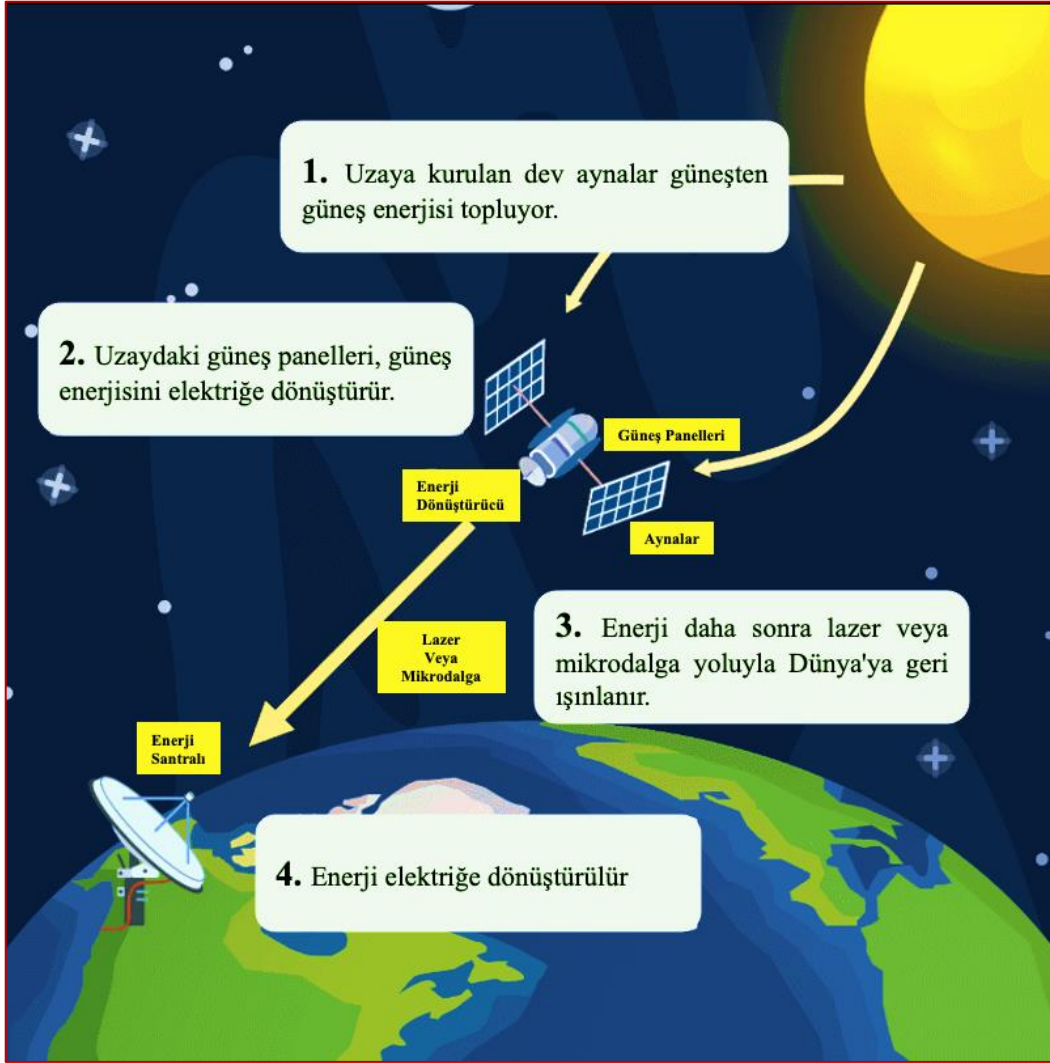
1. Uzaya kurulan dev aynalar güneşten güneş enerjisi topluyor.

2. Uzaydaki güneş panelleri, güneş enerjisini elektriğe dönüştürür.

Güneş Panelleri

Enerji Dönüştürücü

Aynalar

Lazer Veya Mikrodalga

3. Enerji daha sonra lazer veya mikrodalga yoluyla Dünya'ya geri ışınlanır.

Enerji Santralı

4. Enerji elektriğe dönüştürülür